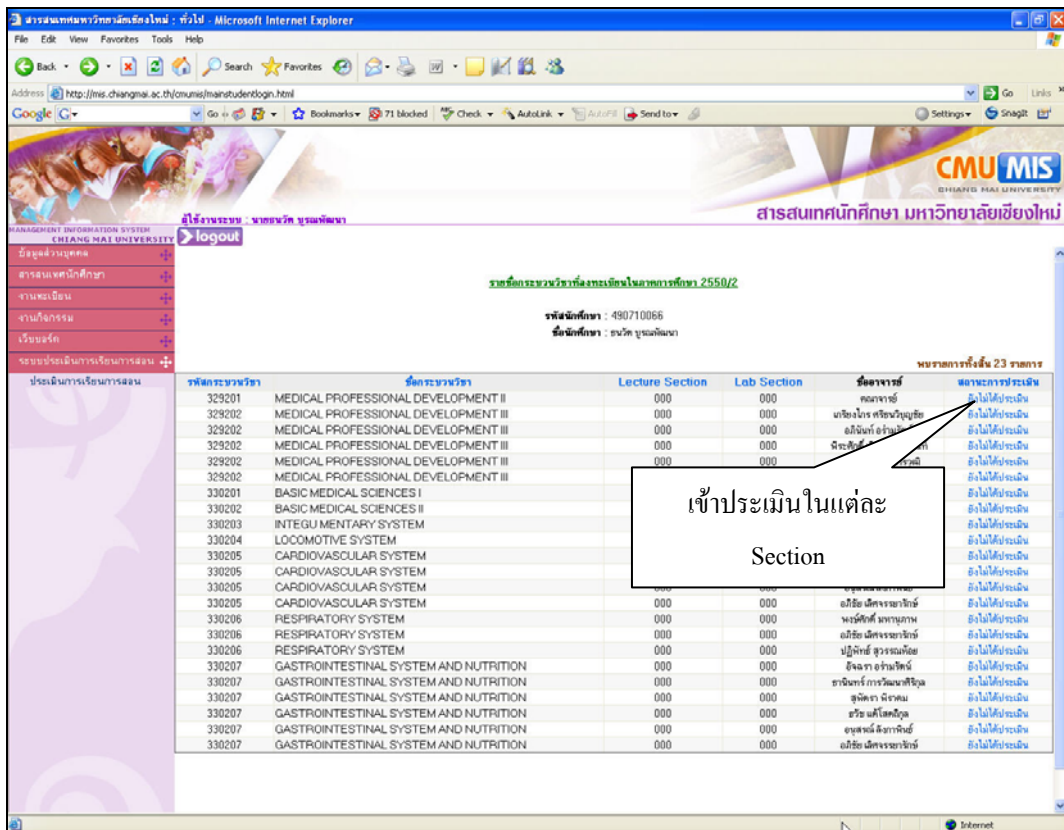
สารสนเทศมหาวิทยาลัยเชียงใหม่ : ทั่วไป - Microsoft Internet Explorer

File Edit View Favorites Tools Help

Back Search Favorites

Address http://mis.chiangmai.ac.th/cmumis/mainstudentlogin.html

Go Links

Google G- Go Bookmarks 71 blocked Check AutoLink AutoFill Send to Settings Snagit

CMU MIS CHIANG MAI UNIVERSITY

MANAGEMENT INFORMATION SYSTEM CHIANG MAI UNIVERSITY

ผู้ใช้งานระบบ : นายธนวัท บูรณพัฒนา

สารสนเทศนักศึกษา มหาวิทยาลัยเชียงใหม่

logout

ข้อมูลส่วนบุคคล
สารสนเทศนักศึกษา
งานทะเบียน
งานกิจกรรม
เว็บบอร์ด
ระบบประเมินการเรียนการสอน
ประเมินการเรียนการสอน

รายชื่อกระบวนวิชาที่ลงทะเบียนในภาคการศึกษา 2550/2

รหัสนักศึกษา : 490710066
ชื่อนักศึกษา : ธนวัท บูรณพัฒนา

พบรายการทั้งสิ้น 23 รายการ

| รหัสกระบวนวิชา | ชื่อกระบวนวิชา | Lecture Section | Lab Section | ชื่ออาจารย์ | สถานะการประเมิน |
|---|---|---|---|---|---|
| 329201 | MEDICAL PROFESSIONAL DEVELOPMENT II | 000 | 000 | คณาจารย์ | ยังไม่ได้ประเมิน |
| 329202 | MEDICAL PROFESSIONAL DEVELOPMENT III | 000 | 000 | เกรียงไกร ศรีธนวิบุญชัย | ยังไม่ได้ประเมิน |
| 329202 | MEDICAL PROFESSIONAL DEVELOPMENT III | 000 | 000 | อภินันท์ อร่าม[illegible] | ยังไม่ได้ประเมิน |
| 329202 | MEDICAL PROFESSIONAL DEVELOPMENT III | 000 | 000 | พีระศักดิ์ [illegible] | ยังไม่ได้ประเมิน |
| 329202 | MEDICAL PROFESSIONAL DEVELOPMENT III | 000 | 000 | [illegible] | ยังไม่ได้ประเมิน |
| 329202 | MEDICAL PROFESSIONAL DEVELOPMENT III | | | | ยังไม่ได้ประเมิน |
| 330201 | BASIC MEDICAL SCIENCES I | | | | ยังไม่ได้ประเมิน |
| 330202 | BASIC MEDICAL SCIENCES II | | | | ยังไม่ได้ประเมิน |
| 330203 | INTEGU MENTARY SYSTEM | | | | ยังไม่ได้ประเมิน |
| 330204 | LOCOMOTIVE SYSTEM | | | | ยังไม่ได้ประเมิน |
| 330205 | CARDIOVASCULAR SYSTEM | | | | ยังไม่ได้ประเมิน |
| 330205 | CARDIOVASCULAR SYSTEM | | | | ยังไม่ได้ประเมิน |
| 330205 | CARDIOVASCULAR SYSTEM | | | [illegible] | ยังไม่ได้ประเมิน |
| 330205 | CARDIOVASCULAR SYSTEM | 000 | 000 | อภิชัย เลิศจรรยารักษ์ | ยังไม่ได้ประเมิน |
| 330206 | RESPIRATORY SYSTEM | 000 | 000 | พงษ์ศักดิ์ มหานุภาพ | ยังไม่ได้ประเมิน |
| 330206 | RESPIRATORY SYSTEM | 000 | 000 | อภิชัย เลิศจรรยารักษ์ | ยังไม่ได้ประเมิน |
| 330206 | RESPIRATORY SYSTEM | 000 | 000 | ปฏิพัทธ์ สุวรรณค้อย | ยังไม่ได้ประเมิน |
| 330207 | GASTROINTESTINAL SYSTEM AND NUTRITION | 000 | 000 | อัจฉรา อร่ามรัตน์ | ยังไม่ได้ประเมิน |
| 330207 | GASTROINTESTINAL SYSTEM AND NUTRITION | 000 | 000 | ธานินทร์ การวัฒนาศิริกุล | ยังไม่ได้ประเมิน |
| 330207 | GASTROINTESTINAL SYSTEM AND NUTRITION | 000 | 000 | สุพัตรา พีรคม | ยังไม่ได้ประเมิน |
| 330207 | GASTROINTESTINAL SYSTEM AND NUTRITION | 000 | 000 | ธวัช แต้โสตถิกุล | ยังไม่ได้ประเมิน |
| 330207 | GASTROINTESTINAL SYSTEM AND NUTRITION | 000 | 000 | อนุสรณ์ ลิงกาพินธ์ | ยังไม่ได้ประเมิน |
| 330207 | GASTROINTESTINAL SYSTEM AND NUTRITION | 000 | 000 | อภิชัย เลิศจรรยารักษ์ | ยังไม่ได้ประเมิน |

เข้าประเมินในแต่ละ Section

Internet